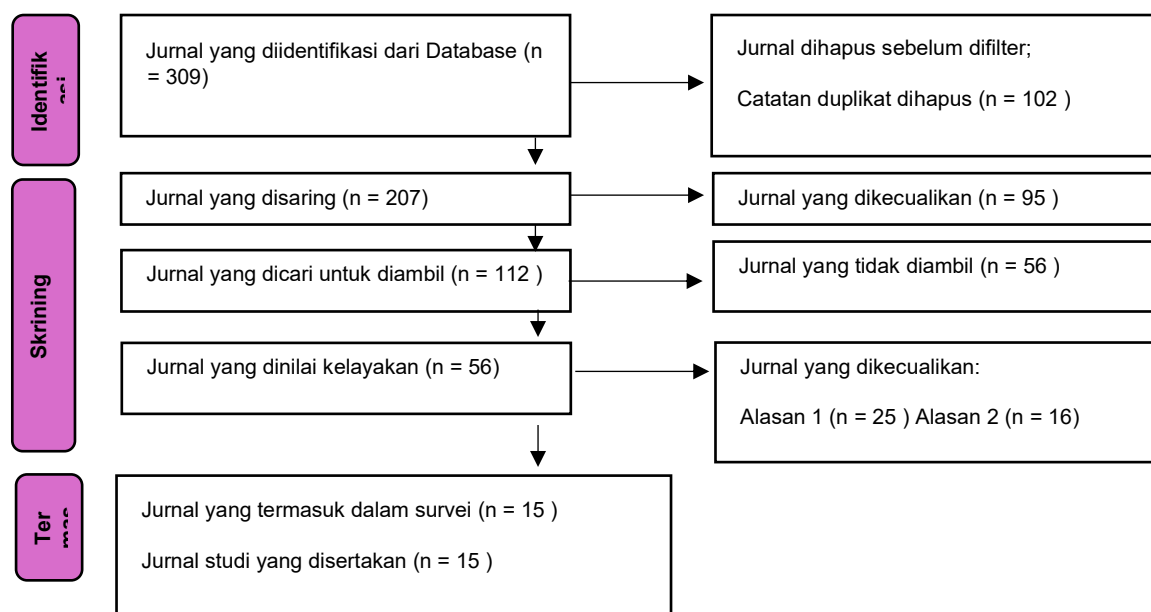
Identifik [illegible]

Jurnal yang diidentifikasi dari Database (n = 309)

Jurnal dihapus sebelum difilter;

Catatan duplikat dihapus (n = 102 )

Skrining

Jurnal yang disaring (n = 207)

Jurnal yang dikecualikan (n = 95 )

Jurnal yang dicari untuk diambil (n = 112 )

Jurnal yang tidak diambil (n = 56 )

Jurnal yang dinilai kelayakan (n = 56)

Jurnal yang dikecualikan:

Alasan 1 (n = 25 ) Alasan 2 (n = 16)

Ter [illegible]

Jurnal yang termasuk dalam survei (n = 15 )

Jurnal studi yang disertakan (n = 15 )